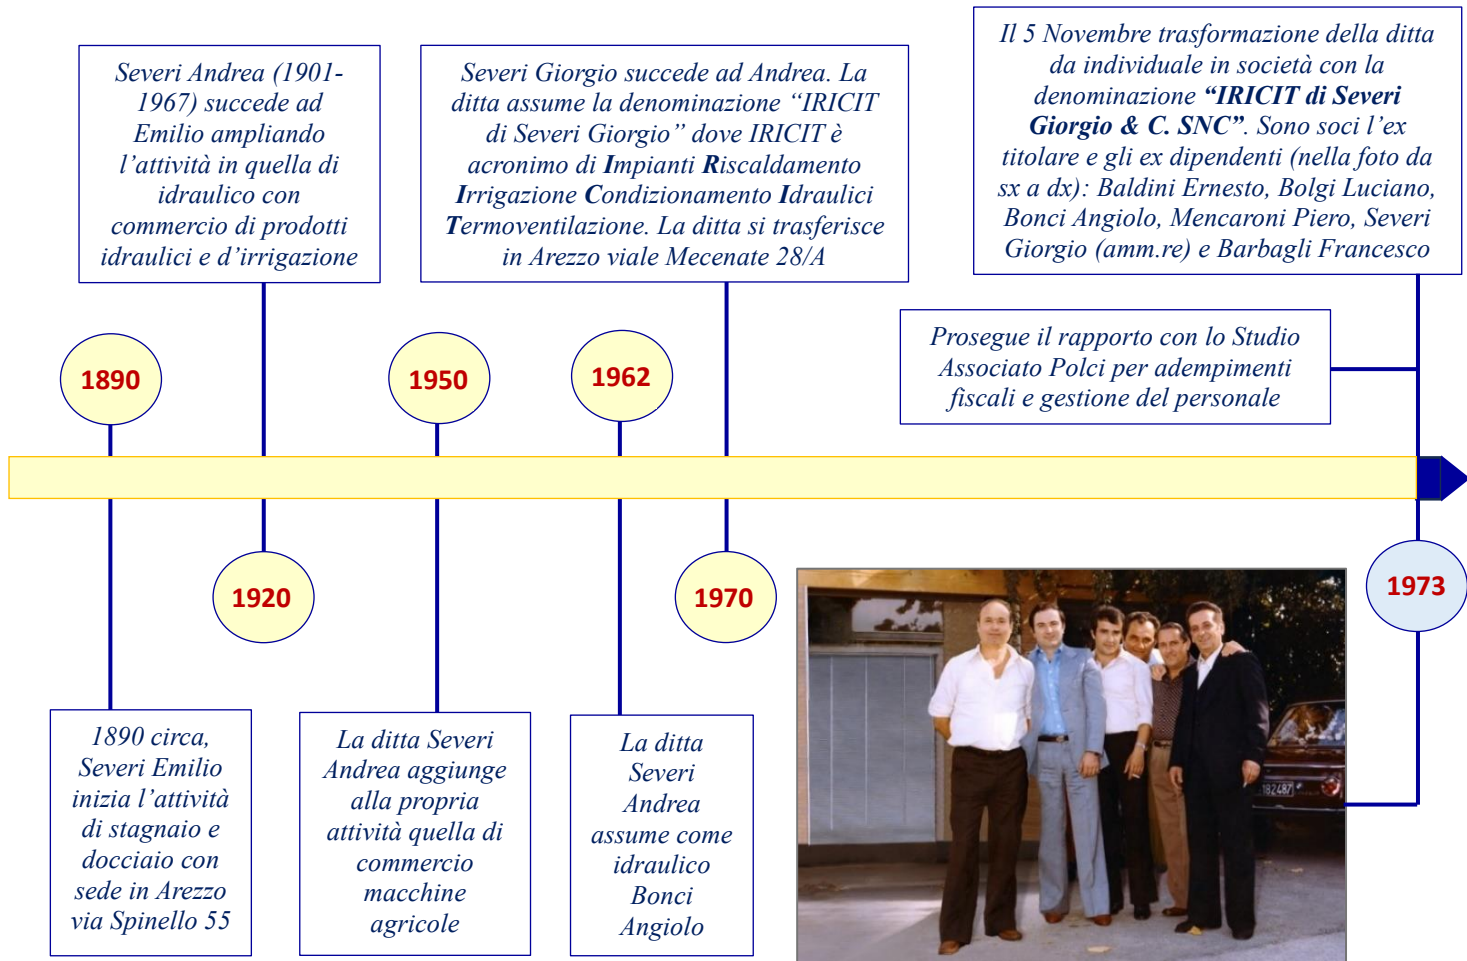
Severi Andrea (1901-1967) succede ad Emilio ampliando l’attività in quella di idraulico con commercio di prodotti idraulici e d’irrigazione

Severi Giorgio succede ad Andrea. La ditta assume la denominazione “IRICIT di Severi Giorgio” dove IRICIT è acronimo di **I**mpianti **R**iscaldamento **I**rrigazione **C**ondizionamento **I**draulici **T**ermoventilazione. La ditta si trasferisce in Arezzo viale Mecenate 28/A

Il 5 Novembre trasformazione della ditta da individuale in società con la denominazione **“IRICIT di Severi Giorgio & C. SNC”**. Sono soci l’ex titolare e gli ex dipendenti (nella foto da sx a dx): Baldini Ernesto, Bolgi Luciano, Bonci Angiolo, Mencaroni Piero, Severi Giorgio (amm.re) e Barbagli Francesco

Prosegue il rapporto con lo Studio Associato Polci per adempimenti fiscali e gestione del personale

1890

1950

1962

1920

1970

1973

1890 circa, Severi Emilio inizia l’attività di stagnaio e docciaio con sede in Arezzo via Spinello 55

La ditta Severi Andrea aggiunge alla propria attività quella di commercio macchine agricole

La ditta Severi Andrea assume come idraulico Bonci Angiolo

182487